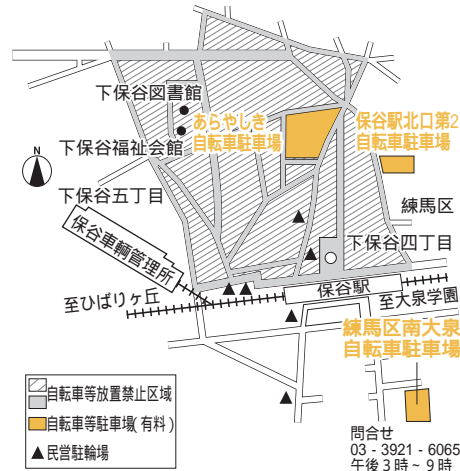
下保谷図書館

あらやしき
自転車駐車場

保谷駅北口第2
自転車駐車場

下保谷福祉会館

N

下保谷五丁目

練馬区

保谷車輌管理所

下保谷四丁目

至ひばりヶ丘

保谷駅

至大泉学園

練馬区南大泉
自転車駐車場

自転車等放置禁止区域

自転車等駐車場(有料)

▲民営駐輪場

問合せ
03 - 3921 - 6065
午後3時～9時